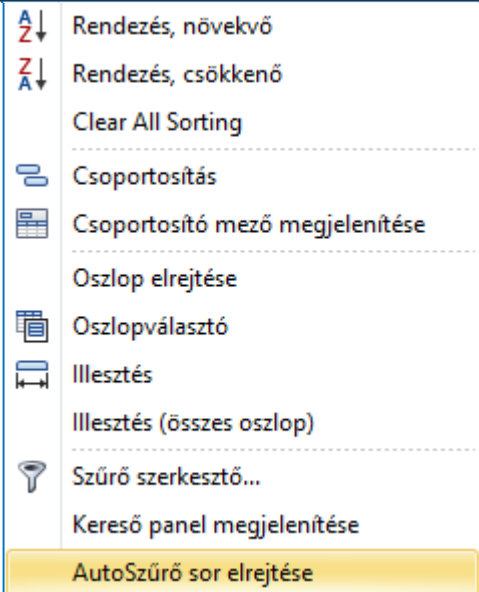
Rendezés, növekvő
Rendezés, csökkenő
Clear All Sorting
Csoportosítás
Csoportosító mező megjelenítése
Oszlop elrejtése
Oszlopválasztó
Illesztés
Illesztés (összes oszlop)
Szűrő szerkesztő...
Kereső panel megjelenítése
AutoSzűrő sor elrejtése